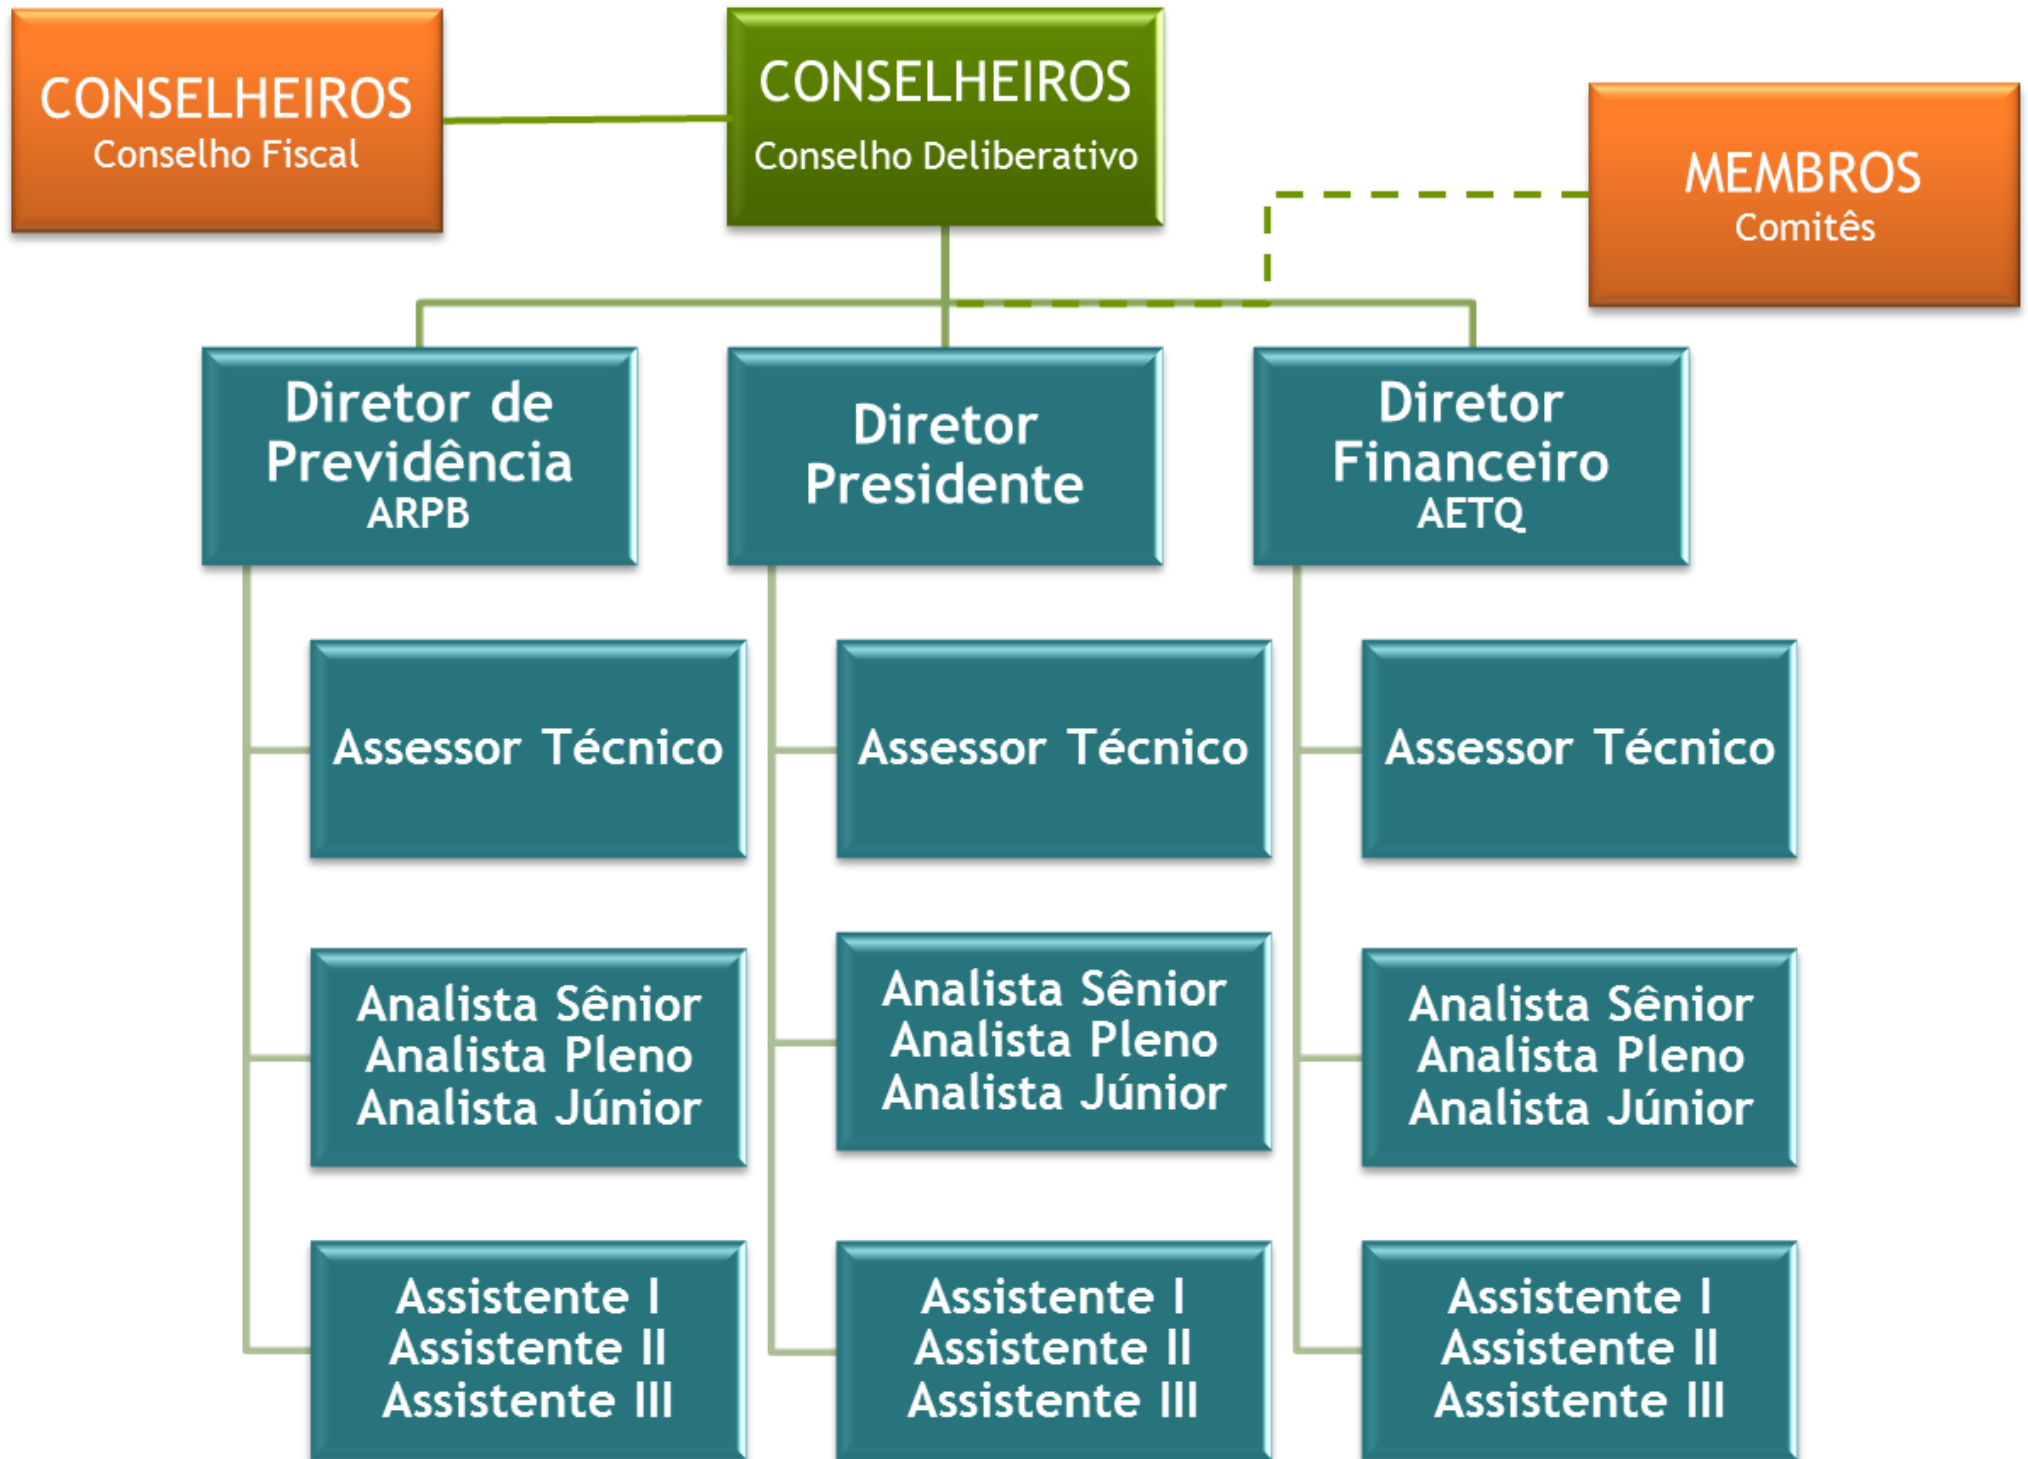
CONSELHEIROS
Conselho Fiscal

CONSELHEIROS
Conselho Deliberativo

MEMBROS
Comitês

Diretor de Previdência
ARPB

Diretor Presidente

Diretor Financeiro
AETQ

Assessor Técnico

Assessor Técnico

Assessor Técnico

Analista Sênior
Analista Pleno
Analista Júnior

Analista Sênior
Analista Pleno
Analista Júnior

Analista Sênior
Analista Pleno
Analista Júnior

Assistente I
Assistente II
Assistente III

Assistente I
Assistente II
Assistente III

Assistente I
Assistente II
Assistente III